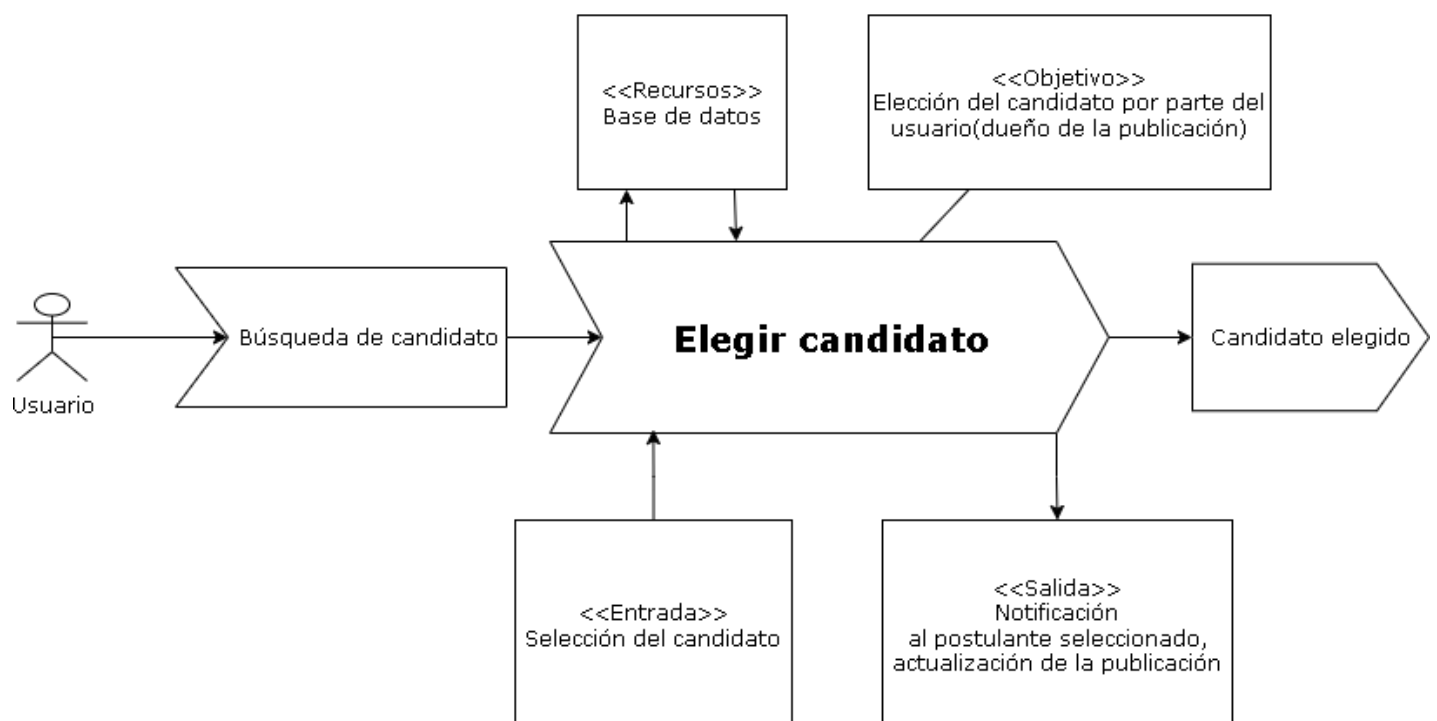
<<Recursos>>
Base de datos

<<Objetivo>>
Elección del candidato por parte del usuario(dueño de la publicación)

Usuario

Búsqueda de candidato

Elegir candidato

Candidato elegido

<<Entrada>>
Selección del candidato

<<Salida>>
Notificación
al postulante seleccionado,
actualización de la publicación